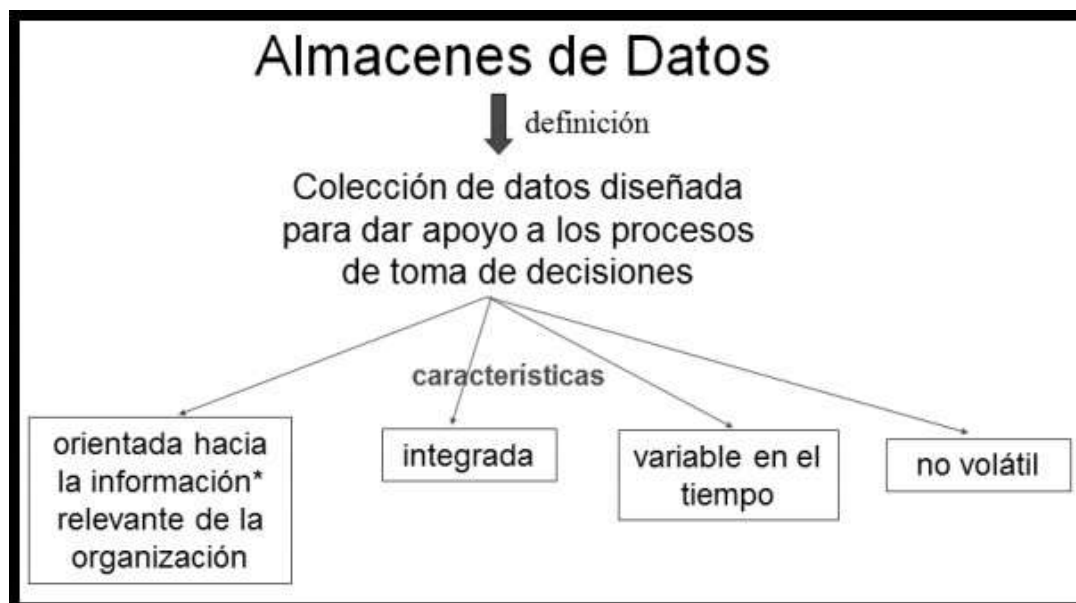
Almacenes de Datos

definición

Colección de datos diseñada para dar apoyo a los procesos de toma de decisiones

caracteristicas

orientada hacia la información* relevante de la organización

integrada

variable en el tiempo

no volátil